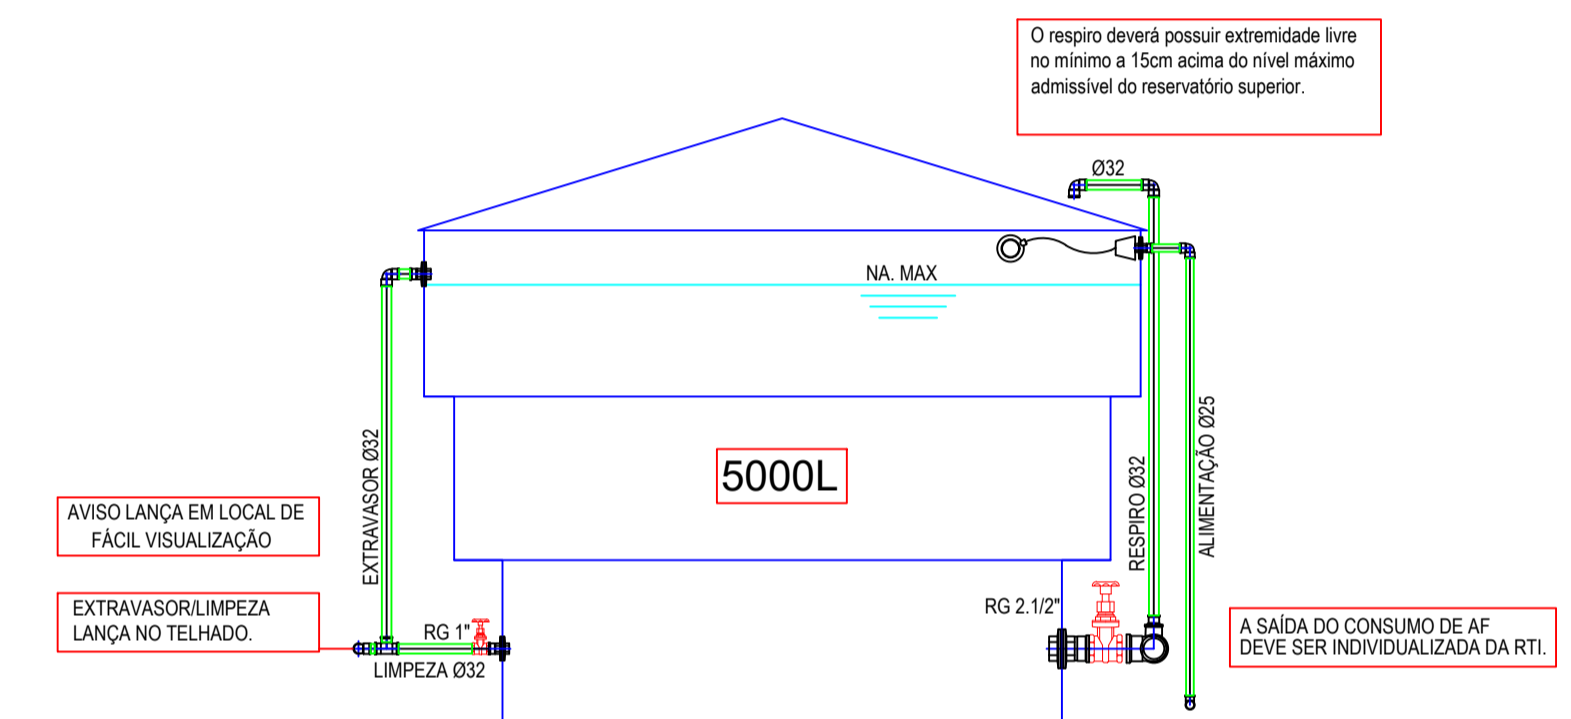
O respiro deverá possuir extremidade livre no mínimo a 15cm acima do nível máximo admissível do reservatório superior.

Ø32

NA. MAX

5000L

EXTRAVASOR Ø32

RESPIRO Ø32

ALIMENTAÇÃO Ø25

AVISO LANÇA EM LOCAL DE FÁCIL VISUALIZAÇÃO

EXTRAVASOR/LIMPEZA LANÇA NO TELHADO.

RG 1"

LIMPEZA Ø32

RG 2.1/2"

A SAÍDA DO CONSUMO DE AF DEVE SER INDIVIDUALIZADA DA RTI.